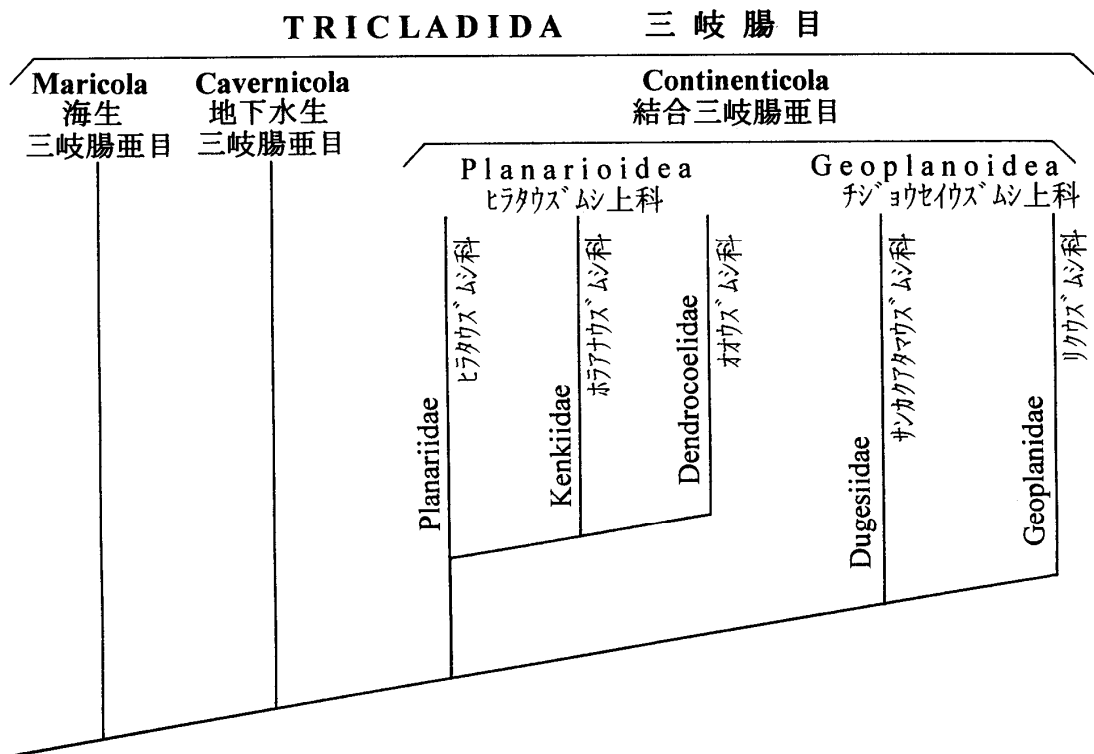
TRICLADIDA 三岐腸目

Maricola
海生
三岐腸亜目

Cavernicola
地下水生
三岐腸亜目

Continenticola
結合三岐腸亜目

Planarioidea
ヒラタウズムシ上科

Geoplanoidea
チジョウセイウズムシ上科

Planariidae
ヒラタウズムシ科

Kenkiidae
ホラアナウズムシ科

Dendrocoelidae
オオウズムシ科

Dugesiidae
サンカクアタマウズムシ科

Geoplanidae
リクウズムシ科